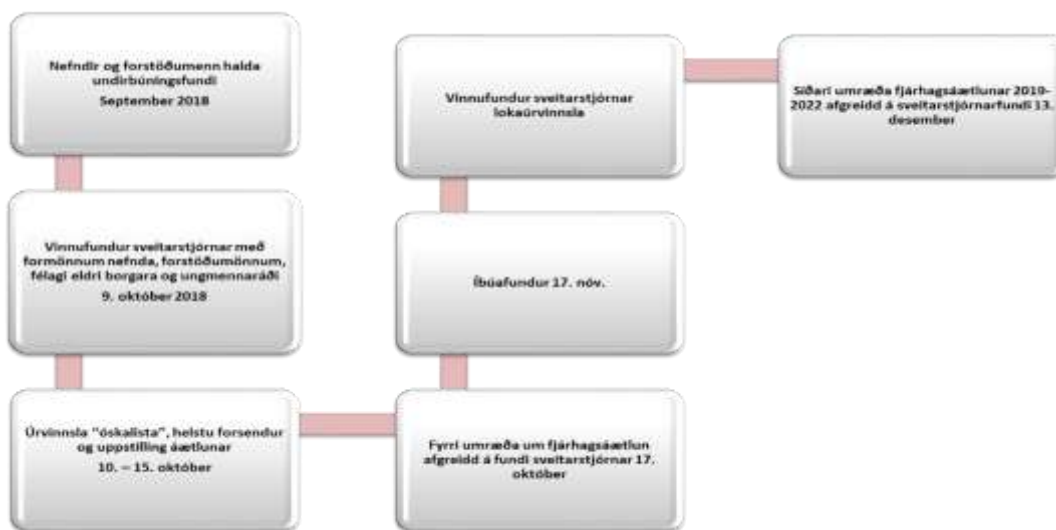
Nefndir og forstöðumenn halda undirbúningsfundi
September 2018

Vinnufundur sveitarstjórnar með formönnum nefnda, forstöðumönnum, félagi eldri borgara og ungmennaráði
9. október 2018

Úrvinnsla "óskalista", helstu forsendur og uppstilling áætlunar
10. – 15. október

Fyrri umræða um fjárhagsáætlun afgreidd á fundi sveitarstjórnar 17. október

Íbúafundur 17. nóv.

Vinnufundur sveitarstjórnar lokaúrvinnsla

Síðari umræða fjárhagsáætlunar 2019-2022 afgreidd á sveitarstjórnarfundi 13. desember